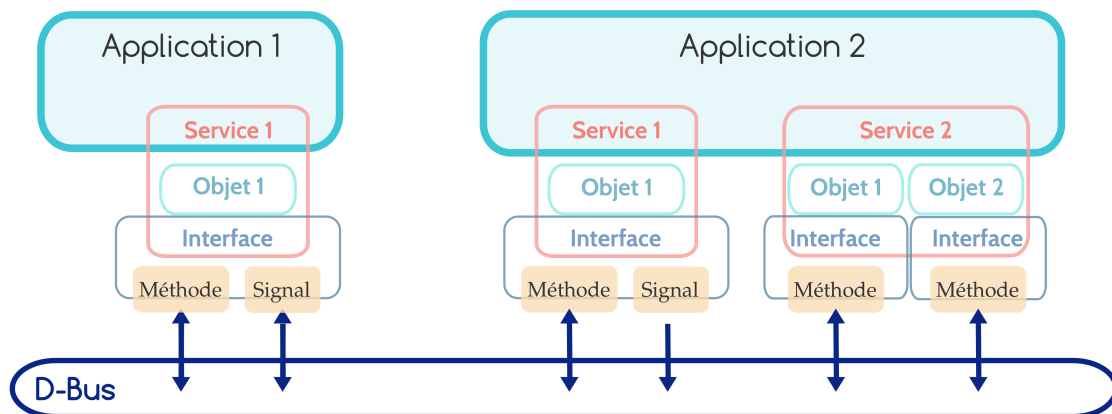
Application 1

Service 1

Objet 1

Interface

Méthode

Signal

Application 2

Service 1

Objet 1

Interface

Méthode

Signal

Service 2

Objet 1

Objet 2

Interface

Interface

Méthode

Méthode

D-Bus